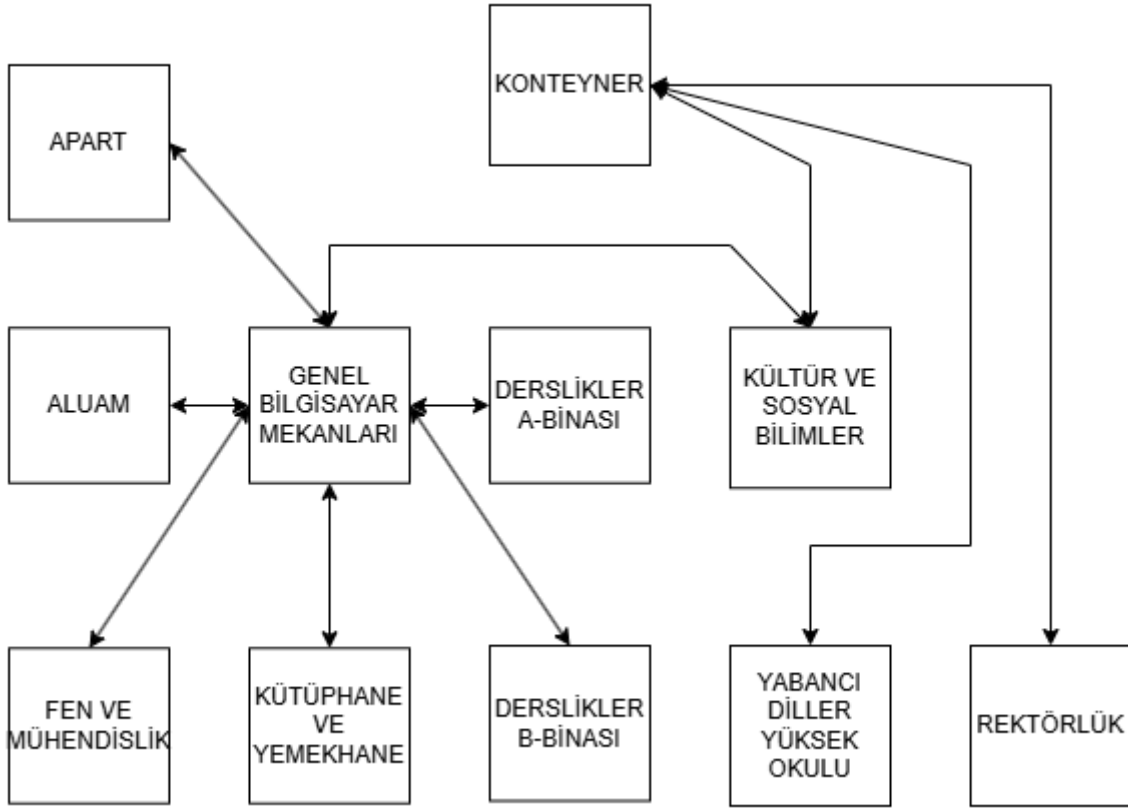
KONTEYNER

APART

GENEL BİLGİSAYAR MEKANLARI

ALUAM

DERSLİKLER A-BİNASI

KÜLTÜR VE SOSYAL BİLİMLER

FEN VE MÜHENDİSLİK

KÜTÜPHANE VE YEMEKHANE

DERSLİKLER B-BİNASI

YABANCI DİLLER YÜKSEK OKULU

REKTÖRLÜK